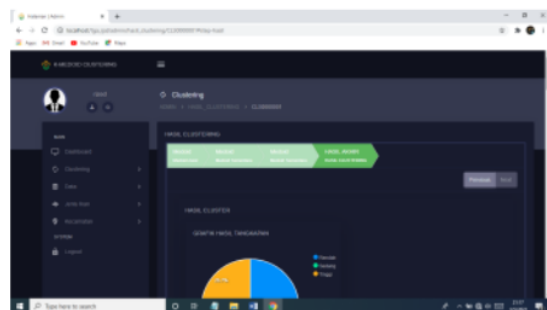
Halaman | Admin

localhost/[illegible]

Apps Gmail YouTube Maps

K-MEDOID CLUSTERING

Clustering

HASIL CLUSTERING

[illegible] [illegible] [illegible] HASIL AKHIR

Previous Next

HASIL CLUSTER

GRAFIK HASIL TANGKAPAN

Rendah
Sedang
Tinggi

Type here to search